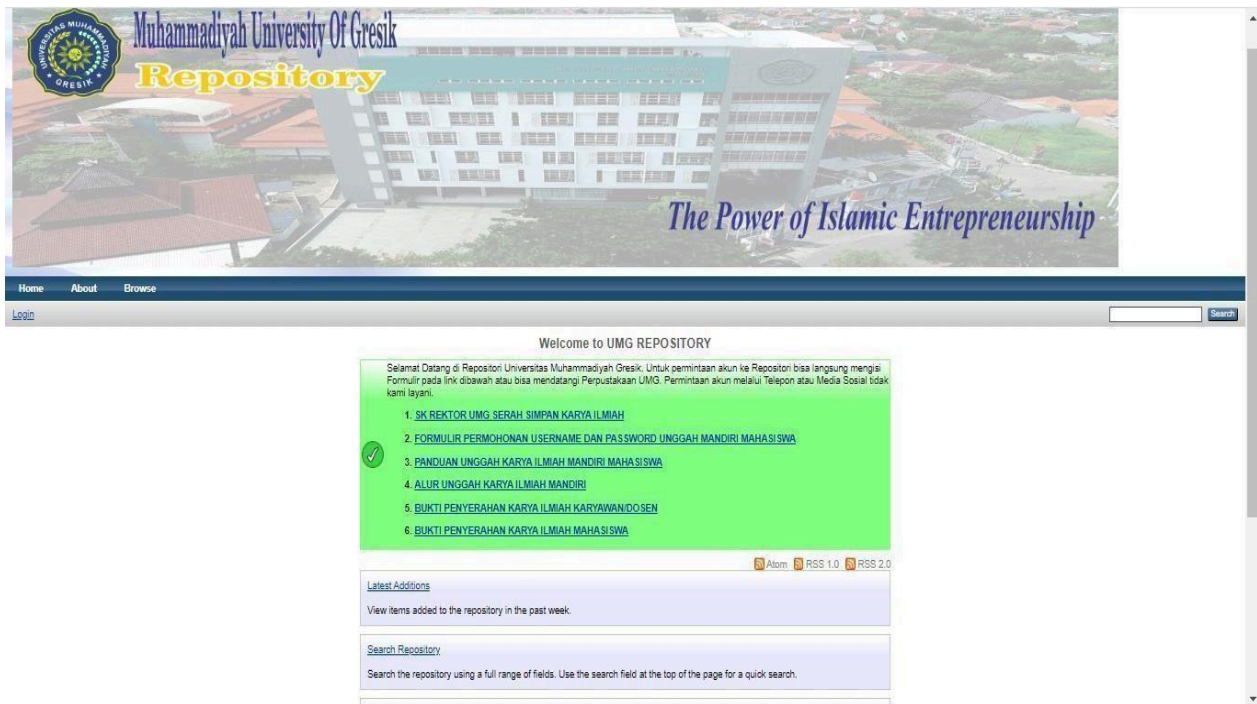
UNIVERSITAS MUHAMMADIYAH GRESIK

Muhammadiyah University Of Gresik
Repository

The Power of Islamic Entrepreneurship

Home About Browse

Login

Search

Welcome to UMG REPOSITORY

Selamat Datang di Repositori Universitas Muhammadiyah Gresik. Untuk permintaan akun ke Repositori bisa langsung mengisi Formulir pada link dibawah atau bisa mendatangi Perpustakaan UMG. Permintaan akun melalui Telepon atau Media Sosial tidak kami layani.

1. SK REKTOR UMG SERAH SIMPAN KARYA ILMIAH
2. FORMULIR PERMOHONAN USERNAME DAN PASSWORD UNGGAH MANDIRI MAHASISWA
3. PANDUAN UNGGAH KARYA ILMIAH MANDIRI MAHASISWA
4. ALUR UNGGAH KARYA ILMIAH MANDIRI
5. BUKTI PENYERAHAN KARYA ILMIAH KARYAWAN/DOSEN
6. BUKTI PENYERAHAN KARYA ILMIAH MAHASISWA

Atom RSS 1.0 RSS 2.0

Latest Additions

View items added to the repository in the past week.

Search Repository

Search the repository using a full range of fields. Use the search field at the top of the page for a quick search.